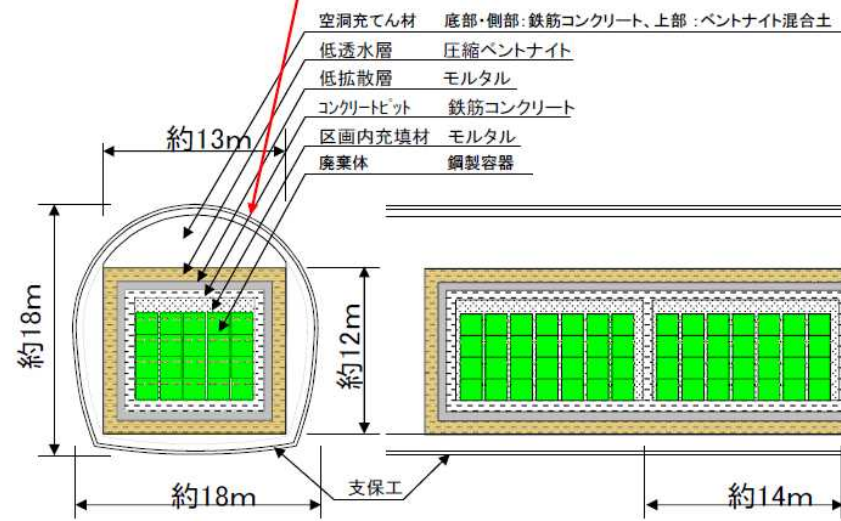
空洞充てん材　底部・側部：鉄筋コンクリート、上部：ベントナイト混合土
低透水層　圧縮ベントナイト
低拡散層　モルタル
コンクリートピット　鉄筋コンクリート
区画内充填材　モルタル
廃棄体　鋼製容器

約13m
約18m
約12m
支保工
約18m
約14m